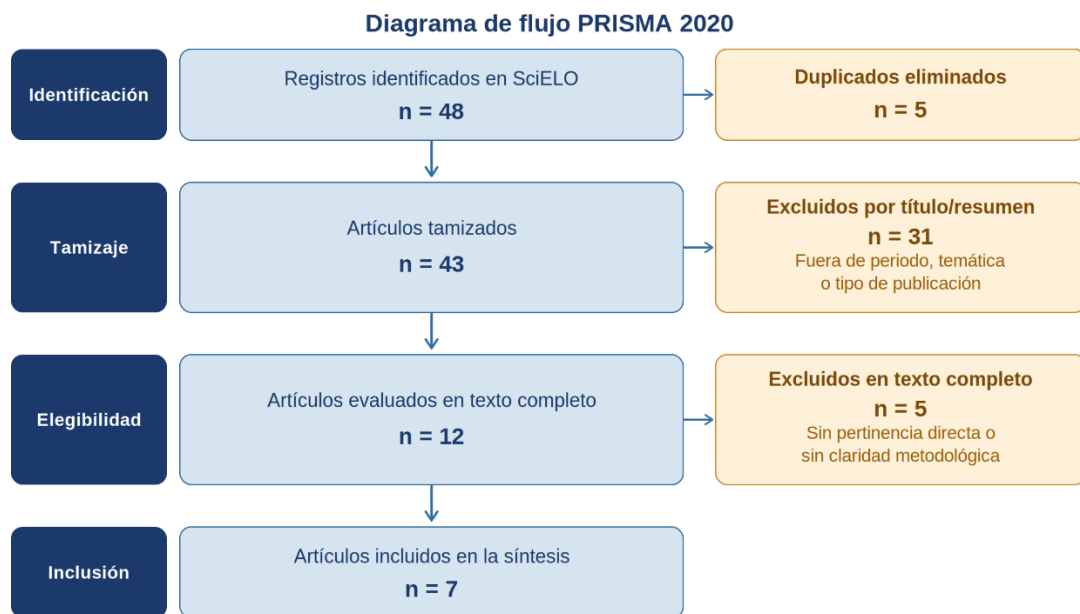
Diagrama de flujo PRISMA 2020

Identificación

Registros identificados en SciELO
n = 48

Duplicados eliminados
n = 5

Tamizaje

Artículos tamizados
n = 43

Excluidos por título/resumen
n = 31
Fuera de periodo, temática o tipo de publicación

Elegibilidad

Artículos evaluados en texto completo
n = 12

Excluidos en texto completo
n = 5
Sin pertinencia directa o sin claridad metodológica

Inclusión

Artículos incluidos en la síntesis
n = 7